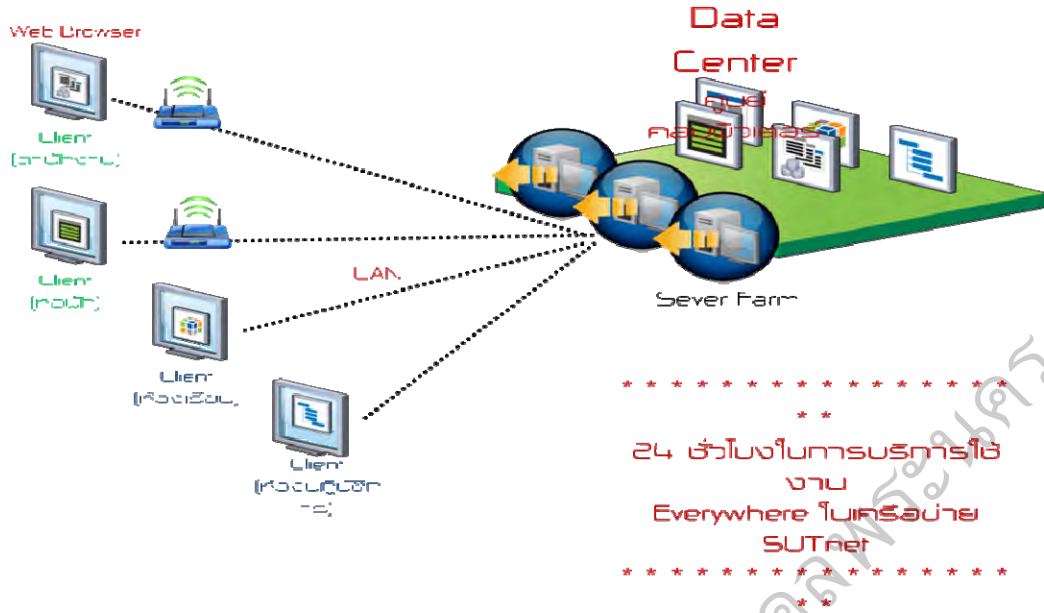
Web Browser

Client
(สำนักงาน)

Client
(หอพัก)

LAN

Client
(ห้องเรียน)

Client
(ห้องปฏิบัติการ)

Data
Center
ศูนย์
คอมพิวเตอร์

Sever Farm

* * * * * * * * * * * * * * * *
* *
24 ชั่วโมงในการบริการใช้งาน
Everywhere ในเครือข่าย
SUTnet
* * * * * * * * * * * * * * * *
* *